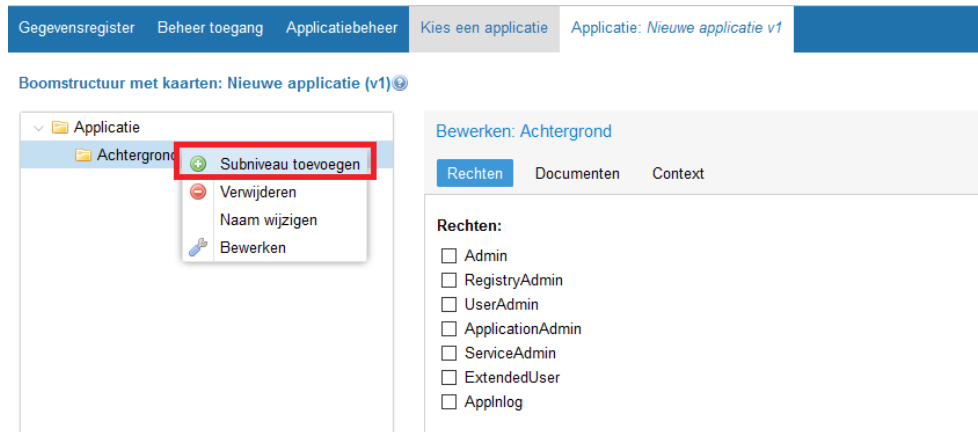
Gegevensregister Beheer toegang Applicatiebeheer Kies een applicatie Applicatie: *Nieuwe applicatie v1*

Boomstructuur met kaarten: Nieuwe applicatie (v1)

Applicatie
Achtergrond

Subniveau toevoegen
Verwijderen
Naam wijzigen
Bewerken

Bewerken: Achtergrond

Rechten Documenten Context

Rechten:

☐ Admin
☐ RegistryAdmin
☐ UserAdmin
☐ ApplicationAdmin
☐ ServiceAdmin
☐ ExtendedUser
☐ AppInlog